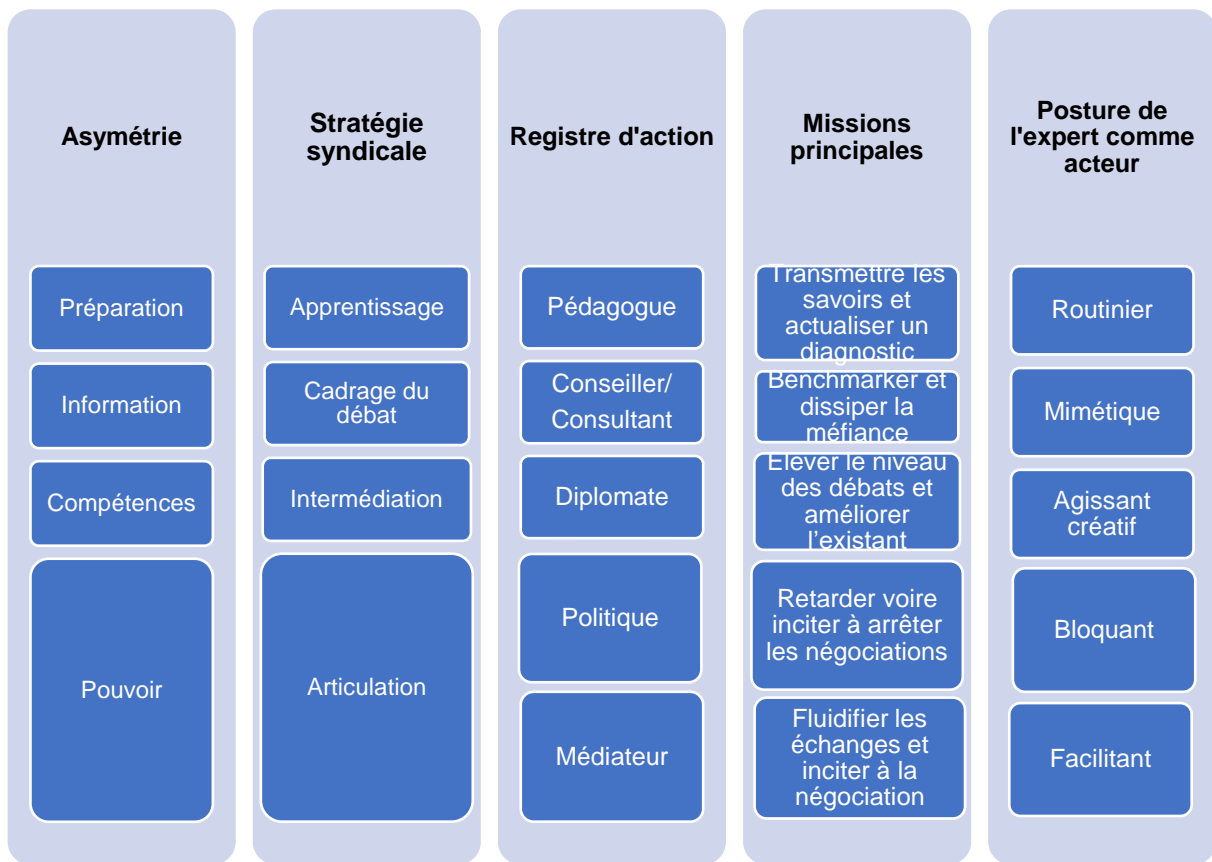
| Asymétrie | Stratégie syndicale | Registre d'action | Missions principales | Posture de l'expert comme acteur |
|---|---|---|---|---|
| Préparation | Apprentissage | Pédagogue | Transmettre les savoirs et actualiser un diagnostic | Routinier |
| Information | Cadrage du débat | Conseiller/ Consultant | Benchmarker et dissiper la méfiance | Mimétique |
| Compétences | Intermédiation | Diplomate | Elever le niveau des débats et améliorer l'existant | Agissant créatif |
| Pouvoir | Articulation | Politique | Retarder voire inciter à arrêter les négociations | Bloquant |
| | | Médiateur | Fluidifier les échanges et inciter à la négociation | Facilitant |